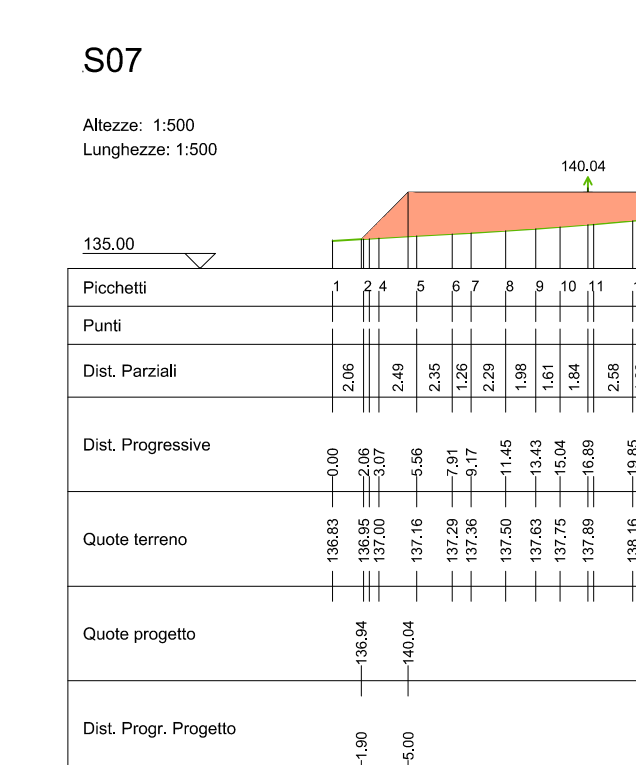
S07

Altezze: 1:500
Lunghezze: 1:500

140.04

135.00

| Picchetti | 1 | 2 | 4 | 5 | 6 | 7 | 8 | 9 | 10 | 11 | 1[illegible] |
|---|---|---|---|---|---|---|---|---|---|---|---|
| Punti | | | | | | | | | | | |
| Dist. Parziali | 2.06 | | 2.49 | 2.35 | 1.26 | 2.29 | 1.98 | 1.61 | 1.84 | 2.58 | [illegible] |
| Dist. Progressive | 0.00 | 2.06 | 3.07 | 5.56 | 7.91 | 9.17 | 11.45 | 13.43 | 15.04 | 16.89 | 19.85 |
| Quote terreno | 136.83 | 136.95 | 137.00 | 137.16 | 137.29 | 137.36 | 137.50 | 137.63 | 137.75 | 137.89 | 138.16 |
| Quote progetto | 136.94 | 140.04 | | | | | | | | | |
| Dist. Progr. Progetto | 1.90 | 5.00 | | | | | | | | | |